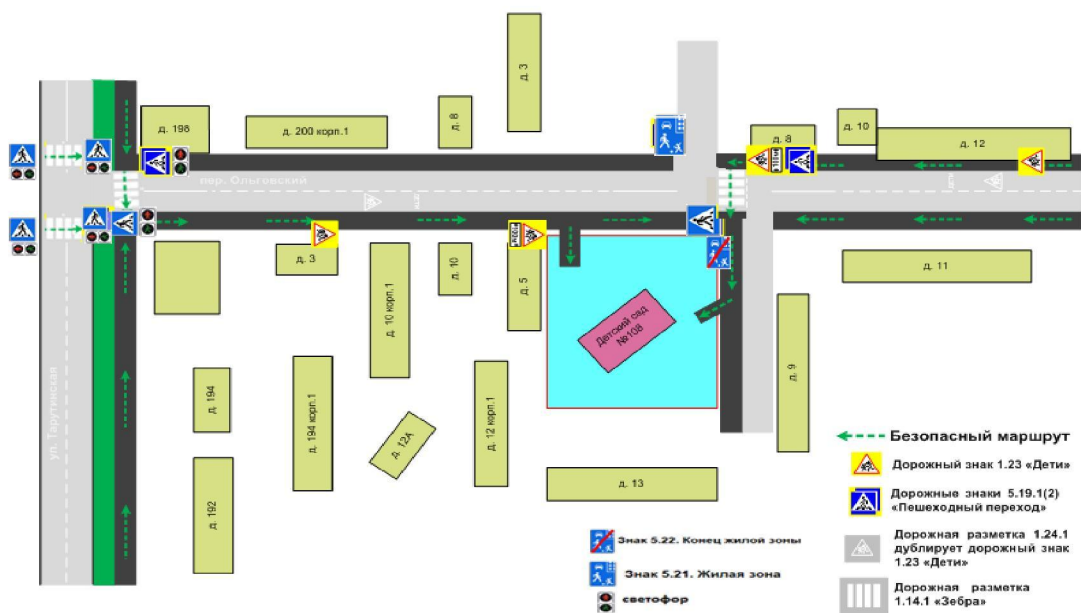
д. 3

д. 198

д. 200 корп.1

д. 8

д. 8

д. 10

д. 12

пер. Ольговский

д. 3

д. 10 корп.1

д. 10

д. 5

Детский сад №108

д. 11

д. 9

ул. Тарутинская

д. 194

д. 194 корп.1

д. 12А

д. 12 корп.1

д. 192

д. 13

Безопасный маршрут

Дорожный знак 1.23 «Дети»

Дорожные знаки 5.19.1(2) «Пешеходный переход»

Дорожная разметка 1.24.1 дублирует дорожный знак 1.23 «Дети»

Дорожная разметка 1.14.1 «Зебра»

Знак 5.22. Конец жилой зоны

Знак 5.21. Жилая зона

светофор